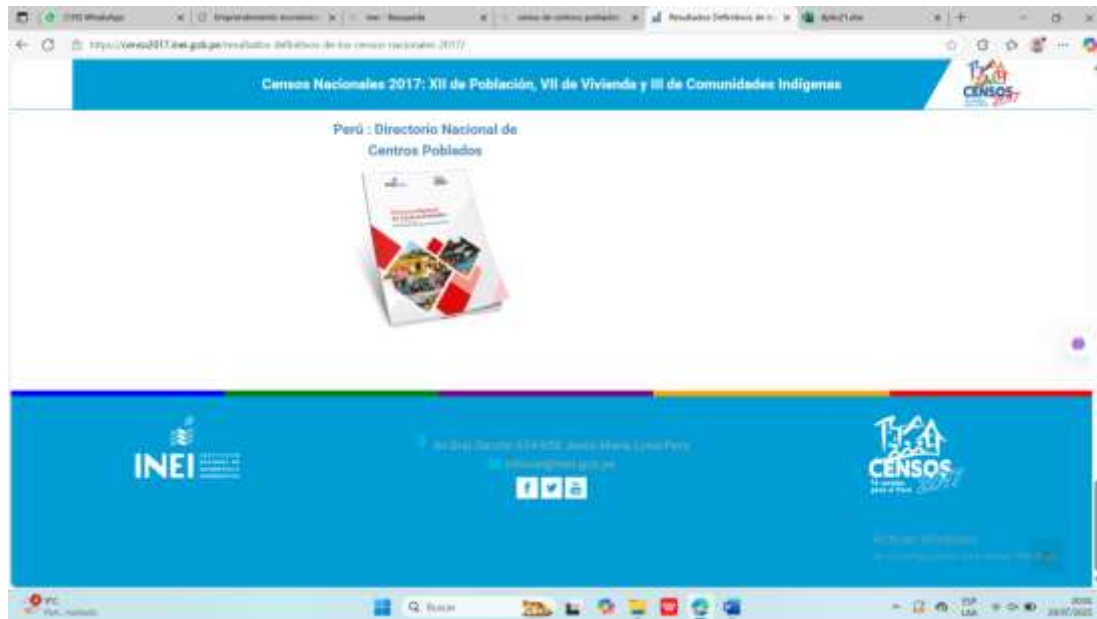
(19) WhatsApp | Emprendimiento económico | ine - Búsqueda | censo de centros poblados | Resultados Definitivos de los | Aplic2Latw

https://censo2017.inei.gob.pe/resultados-definitivos-de-los-censos-nacionales-2017/

Censos Nacionales 2017: XII de Población, VII de Vivienda y III de Comunidades Indígenas

CENSOS 2017

Perú : Directorio Nacional de Centros Poblados

INEI

Av. Gral. Garzón 654-658 Jesús María Lima Perú

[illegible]@inei.gob.pe

CENSOS 2017

Buscar

ESP LAA

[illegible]